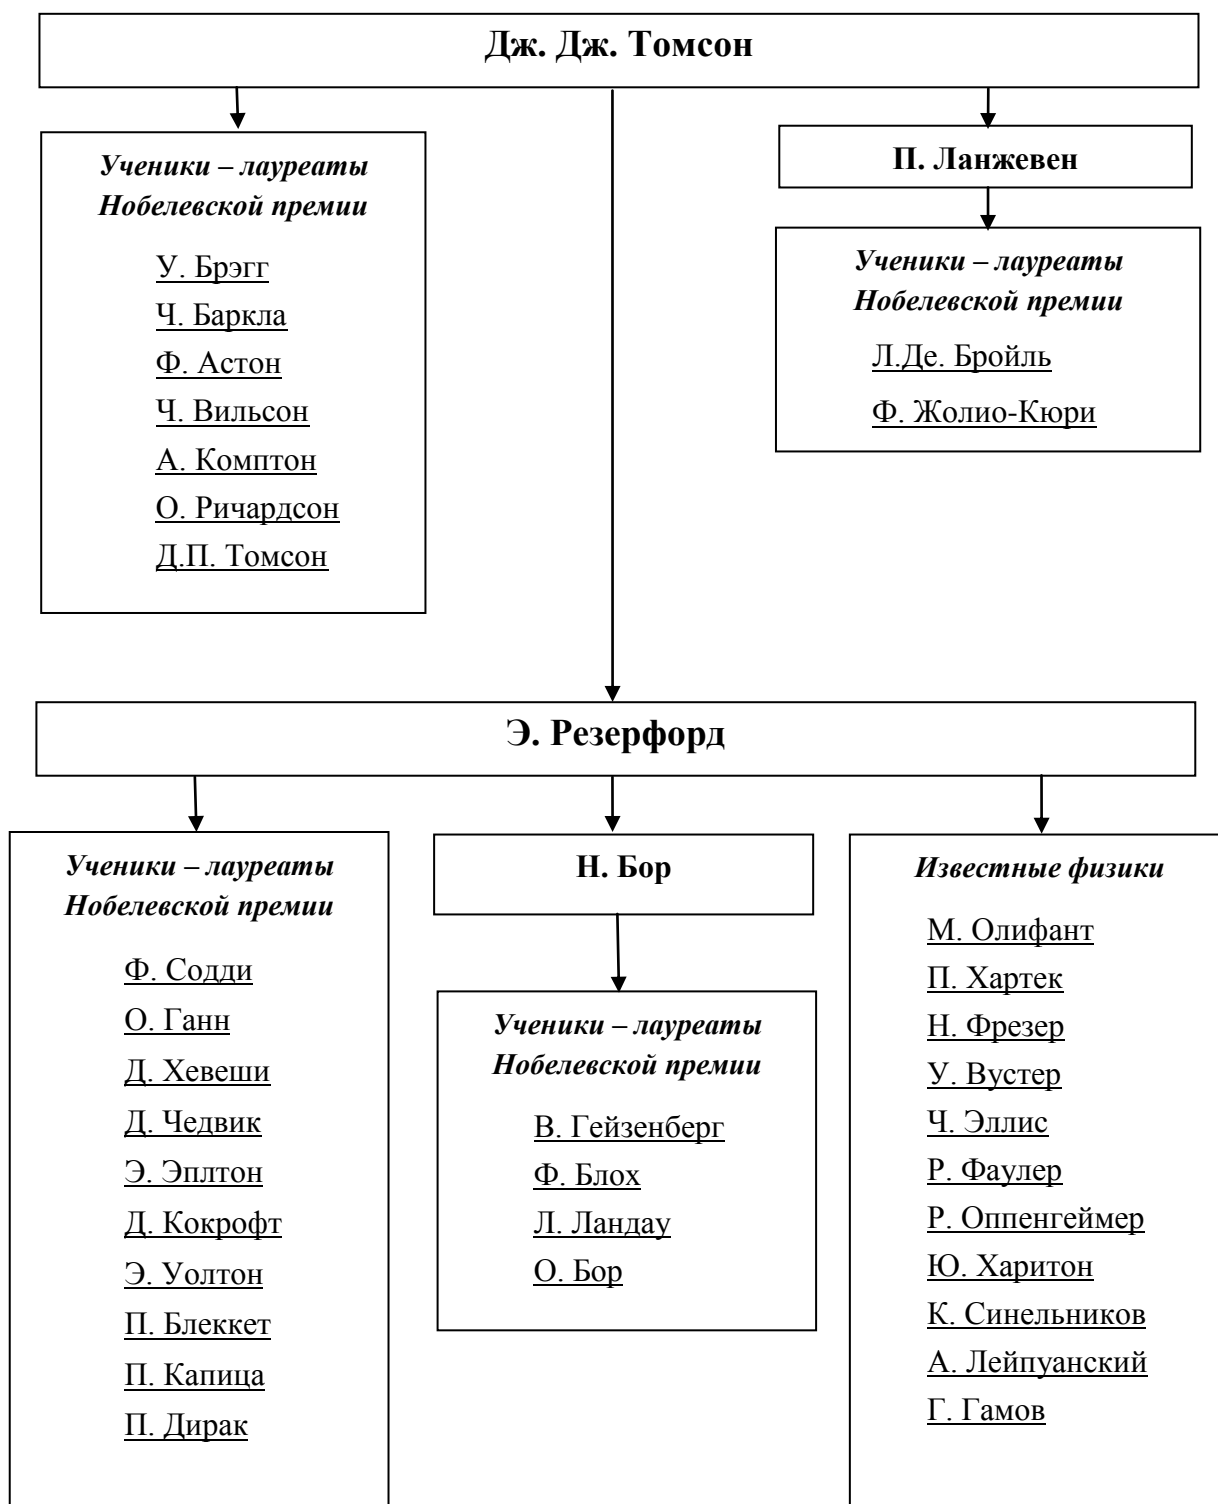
Дж. Дж. Томсон

Ученики – лауреаты Нобелевской премии

У. Брэгг
Ч. Баркла
Ф. Астон
Ч. Вильсон
А. Комптон
О. Ричардсон
Д.П. Томсон

П. Ланжевен

Ученики – лауреаты Нобелевской премии

Л.Де. Бройль
Ф. Жолио-Кюри

Э. Резерфорд

Ученики – лауреаты Нобелевской премии

Ф. Содди
О. Ганн
Д. Хевеши
Д. Чедвик
Э. Эплтон
Д. Кокрофт
Э. Уолтон
П. Блеккет
П. Капица
П. Дирак

Н. Бор

Ученики – лауреаты Нобелевской премии

В. Гейзенберг
Ф. Блох
Л. Ландау
О. Бор

Известные физики

М. Олифант
П. Хартек
Н. Фрезер
У. Вустер
Ч. Эллис
Р. Фаулер
Р. Оппенгеймер
Ю. Харитон
К. Синельников
А. Лейпуанский
Г. Гамов